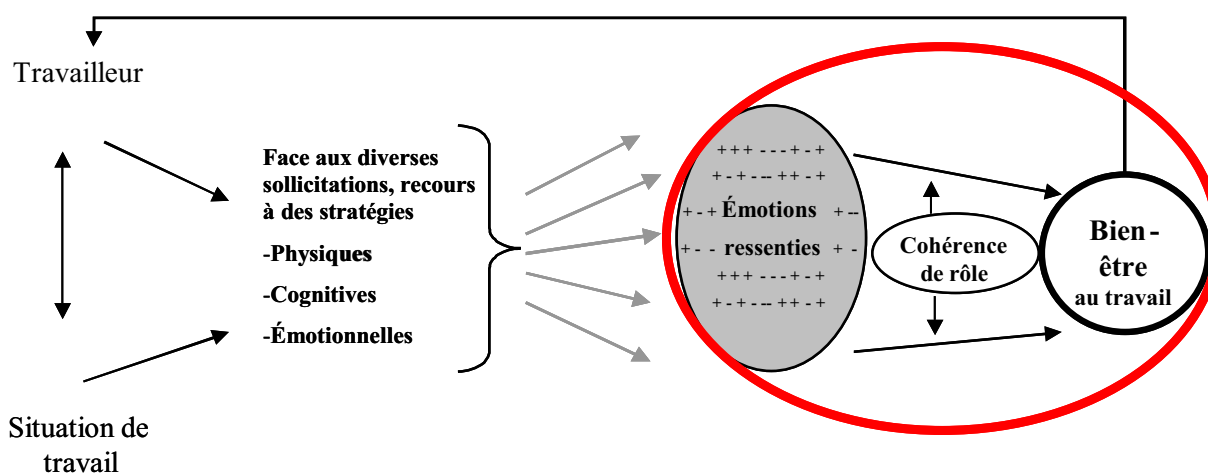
Travailleur

Situation de travail

Face aux diverses sollicitations, recours à des stratégies

-Physiques

-Cognitives

-Émotionnelles

+++ ---+-+
+-+--++-+
+-+ Émotions +-
+-- ressenties +-
+++ ---+-+
+-+--++-+

Cohérence de rôle

Bien-être au travail